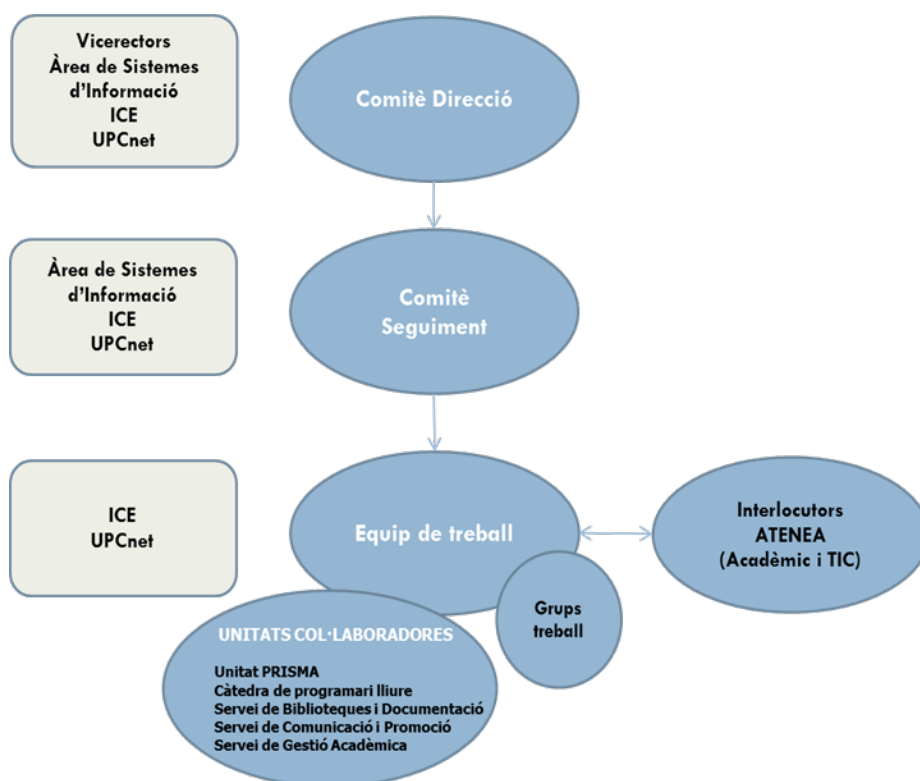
Vicerectors
Àrea de Sistemes d'Informació
ICE
UPCnet

Comitè Direcció

Àrea de Sistemes d'Informació
ICE
UPCnet

Comitè Seguiment

ICE
UPCnet

Equip de treball

Interlocutors
ATENEA
(Acadèmic i TIC)

Grups treball

UNITATS COL·LABORADORES

Unitat PRISMA
Càtedra de programari lliure
Servei de Biblioteques i Documentació
Servei de Comunicació i Promoció
Servei de Gestió Acadèmica